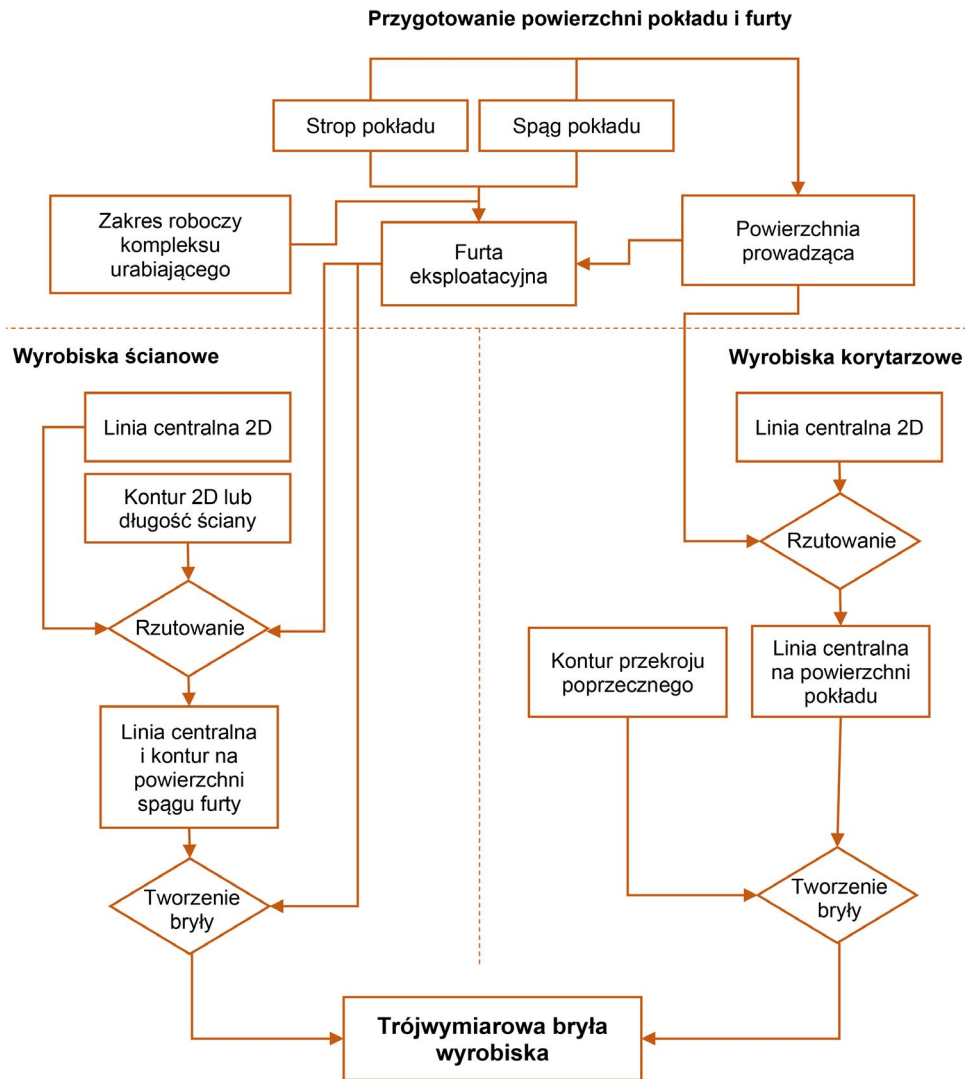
Przygotowanie powierzchni pokładu i furty

Strop pokładu

Spąg pokładu

Zakres roboczy kompleksu urabiającego

Furta eksploatacyjna

Powierzchnia prowadząca

Wyrobiska ścianowe

Wyrobiska korytarzowe

Linia centralna 2D

Kontur 2D lub długość ściany

Rzutowanie

Linia centralna i kontur na powierzchni spągu furty

Tworzenie bryły

Linia centralna 2D

Rzutowanie

Kontur przekroju poprzecznego

Linia centralna na powierzchni pokładu

Tworzenie bryły

Trójwymiarowa bryła wyrobiska